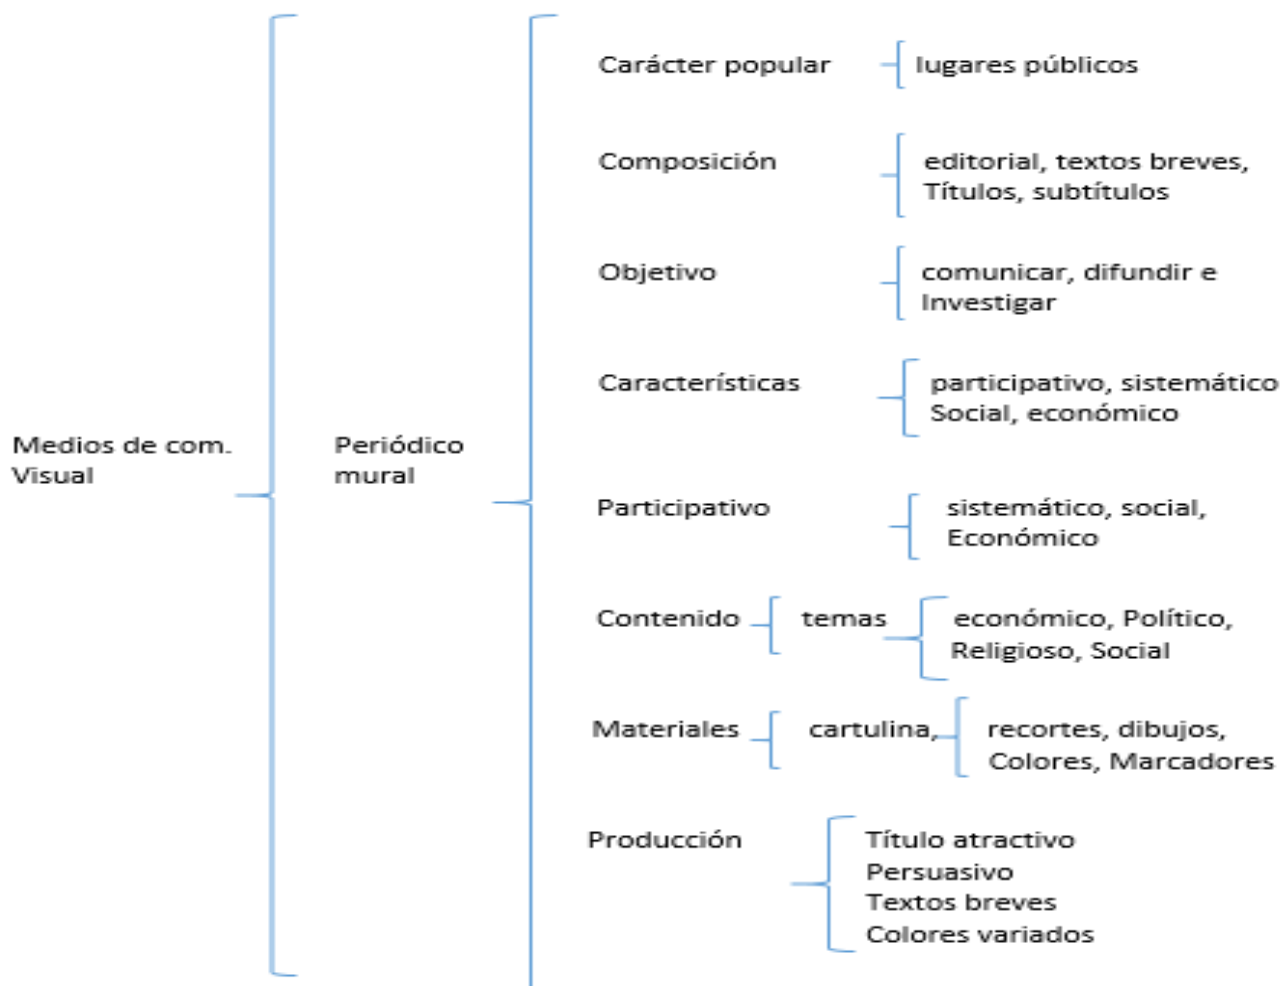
Medios de com. Visual

Periódico mural

Carácter popular

lugares públicos

Composición

editorial, textos breves, Títulos, subtítulos

Objetivo

comunicar, difundir e Investigar

Características

participativo, sistemático Social, económico

Participativo

sistemático, social, Económico

Contenido

temas

económico, Político, Religioso, Social

Materiales

cartulina,

recortes, dibujos, Colores, Marcadores

Producción

Título atractivo
Persuasivo
Textos breves
Colores variados